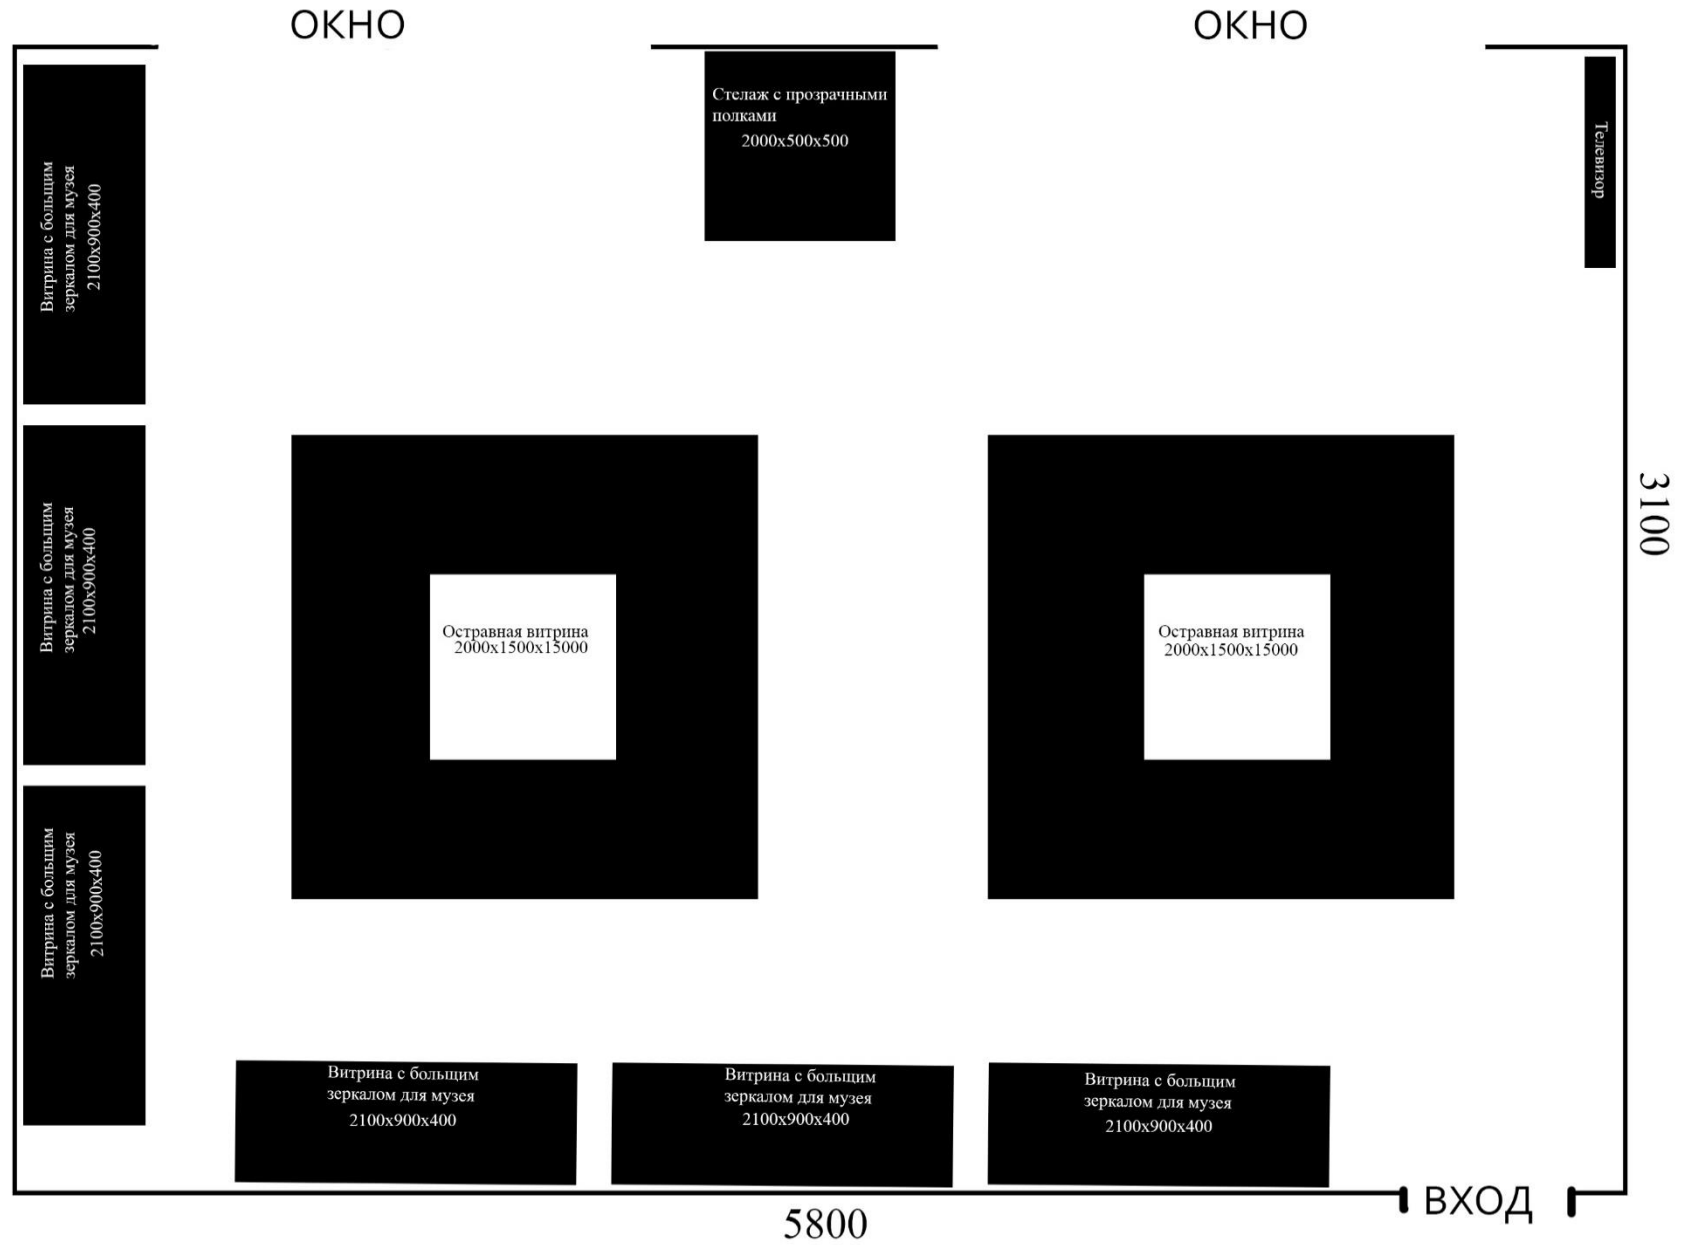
ОКНО

ОКНО

Стелаж с прозрачными полками
2000x500x500

Телевизор

Витрина с больщим зеркалом для музея
2100x900x400

Витрина с больщим зеркалом для музея
2100x900x400

Витрина с больщим зеркалом для музея
2100x900x400

Остравная витрина
2000x1500x15000

Остравная витрина
2000x1500x15000

3100

Витрина с больщим зеркалом для музея
2100x900x400

Витрина с больщим зеркалом для музея
2100x900x400

Витрина с больщим зеркалом для музея
2100x900x400

ВХОД

5800